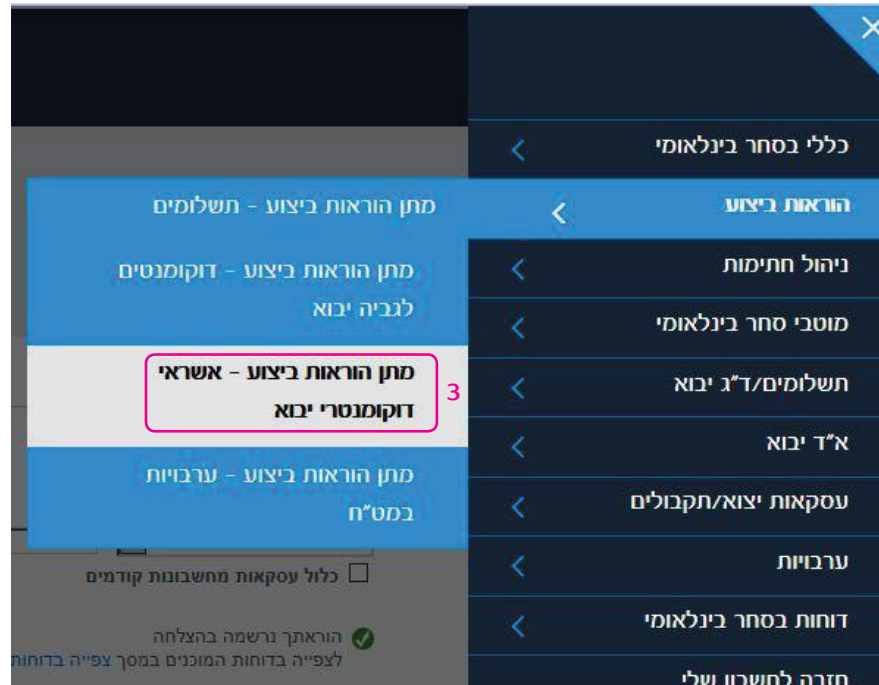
כללי בסחר בינלאומי
הוראות ביצוע
ניהול חתימות
מוטבי סחר בינלאומי
תשלומים/ד"ג יבוא
א"ד יבוא
עסקאות יצוא/תקבולים
ערבויות
דוחות בסחר בינלאומי
חזרה לחשבון שלי

מתן הוראות ביצוע - תשלומים
מתן הוראות ביצוע - דוקומנטים לגביה יבוא
מתן הוראות ביצוע - אשראי דוקומנטרי יבוא
3
מתן הוראות ביצוע - ערבויות במט"ח

כלול עסקאות מחשבונות קודמים
הוראתך נרשמה בהצלחה
לצפייה בדוחות המוכנים במסך צפייה בדוחות